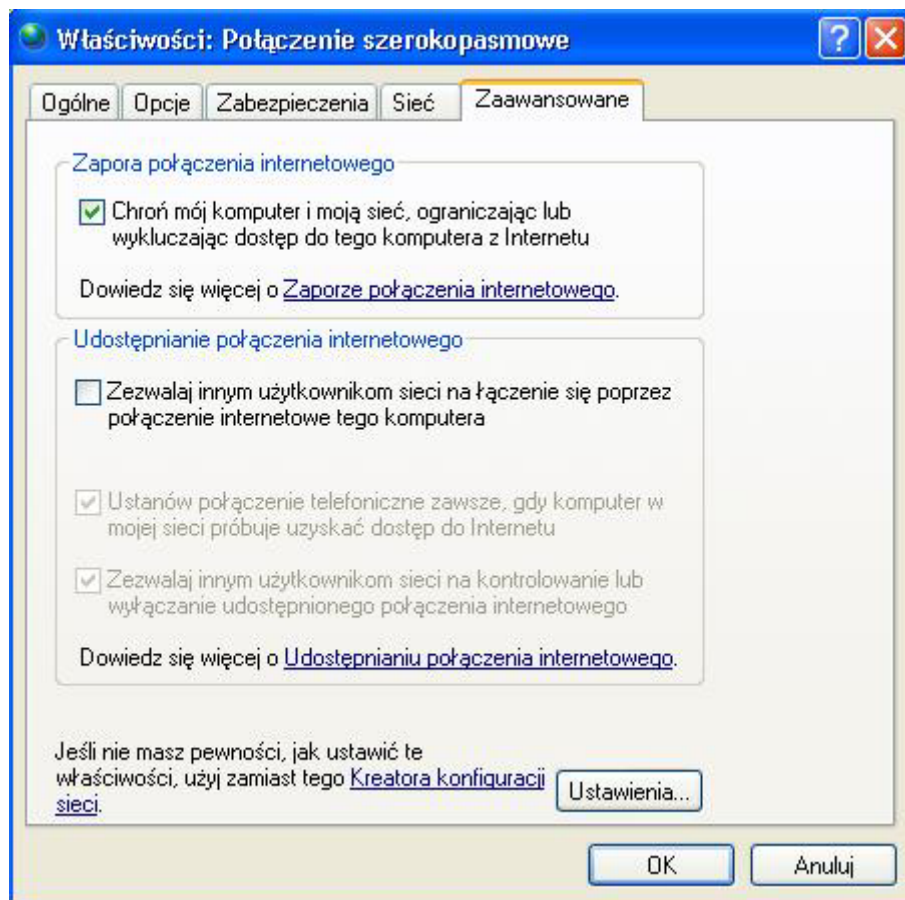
Właściwości: Połączenie szerokopasmowe

?

Ogólne | Opcje | Zabezpieczenia | Sieć | Zaawansowane

Zapora połączenia internetowego

Chroń mój komputer i moją sieć, ograniczając lub wykluczając dostęp do tego komputera z Internetu

Dowiedz się więcej o Zaporze połączenia internetowego.

Udostępnianie połączenia internetowego

Zezwalaj innym użytkownikom sieci na łączenie się poprzez połączenie internetowe tego komputera

Ustanów połączenie telefoniczne zawsze, gdy komputer w mojej sieci próbuje uzyskać dostęp do Internetu

Zezwalaj innym użytkownikom sieci na kontrolowanie lub wyłączanie udostępnionego połączenia internetowego

Dowiedz się więcej o Udostępnianiu połączenia internetowego.

Jeśli nie masz pewności, jak ustawić te właściwości, użyj zamiast tego Kreatora konfiguracji sieci.

Ustawienia...

OK

Anuluj